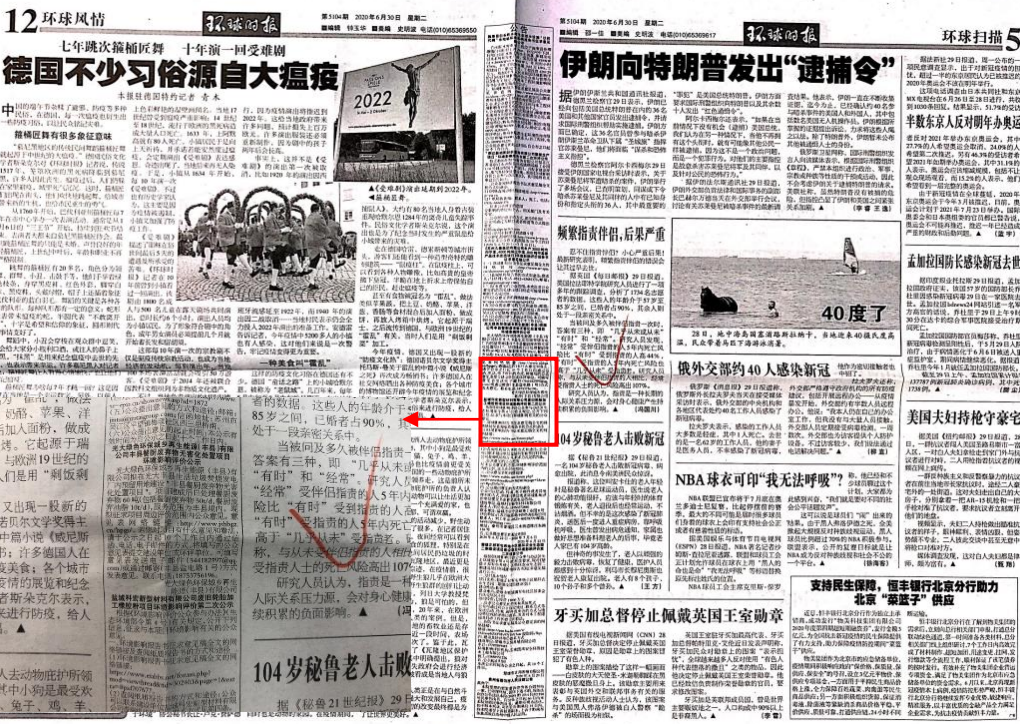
12 环球风情

环球时报

第5104期 2020年6月30日 星期二

七年跳次籁桶匠舞　十年演一回受难剧

德国不少习俗源自大瘟疫

本报驻德国特约记者 青木

2022

▲《受难剧》演出延期到2022年。

伊朗向特朗普发出“逮捕令”

环球扫描 5

第5104期 2020年6月30日 星期二

频繁指责伴侣，后果严重

40度了

28日，地中海西国塞浦路斯的一位男子在海边骑马。

俄外交部约40人感染新冠

NBA球衣可印“我无法呼吸”？

孟加拉国防长感染新冠去世

美国夫妇持枪守豪宅

牙买加总督停止佩戴英国王室勋章

支持民生保障，恒丰银行北京分行助力北京“蓝菜子”供应

者的数据。这些人的年龄介于48岁至85岁之间，已婚者占90%，其中79%处于一段亲密关系中。

当被问及多久被伴侣指责一次时，答案有三种，即“几乎从来没有”、“有时”和“经常”。研究人员发现，“经常”受伴侣指责的人5年内的死亡风险比“有时”受到指责的人高。“有时”受指责的人5年内死亡风险又高于“几乎从来”受指责的人。而“从来”……受指责者……

研究人员认为，指责是一种……经积累的负面影响。▲

104岁秘鲁老人击败新冠

据《秘鲁21世纪报》29日报道，……

104岁秘鲁老人击败

据《秘鲁21世纪报》29

邻、苹果、洋

加入面粉，做成

烤。它起源于瑞

与欧洲19世纪的

人们是用“桶饭桶

又出现一股新的

若贝尔文学奖得主

中篇小说《威尼斯

》；许多德国人在

疫情的展览和纪念

者斯朵空不表示

处进行防疫，给人

土动物医护所领

中小狗是最受欢

兔子、鸡、羊